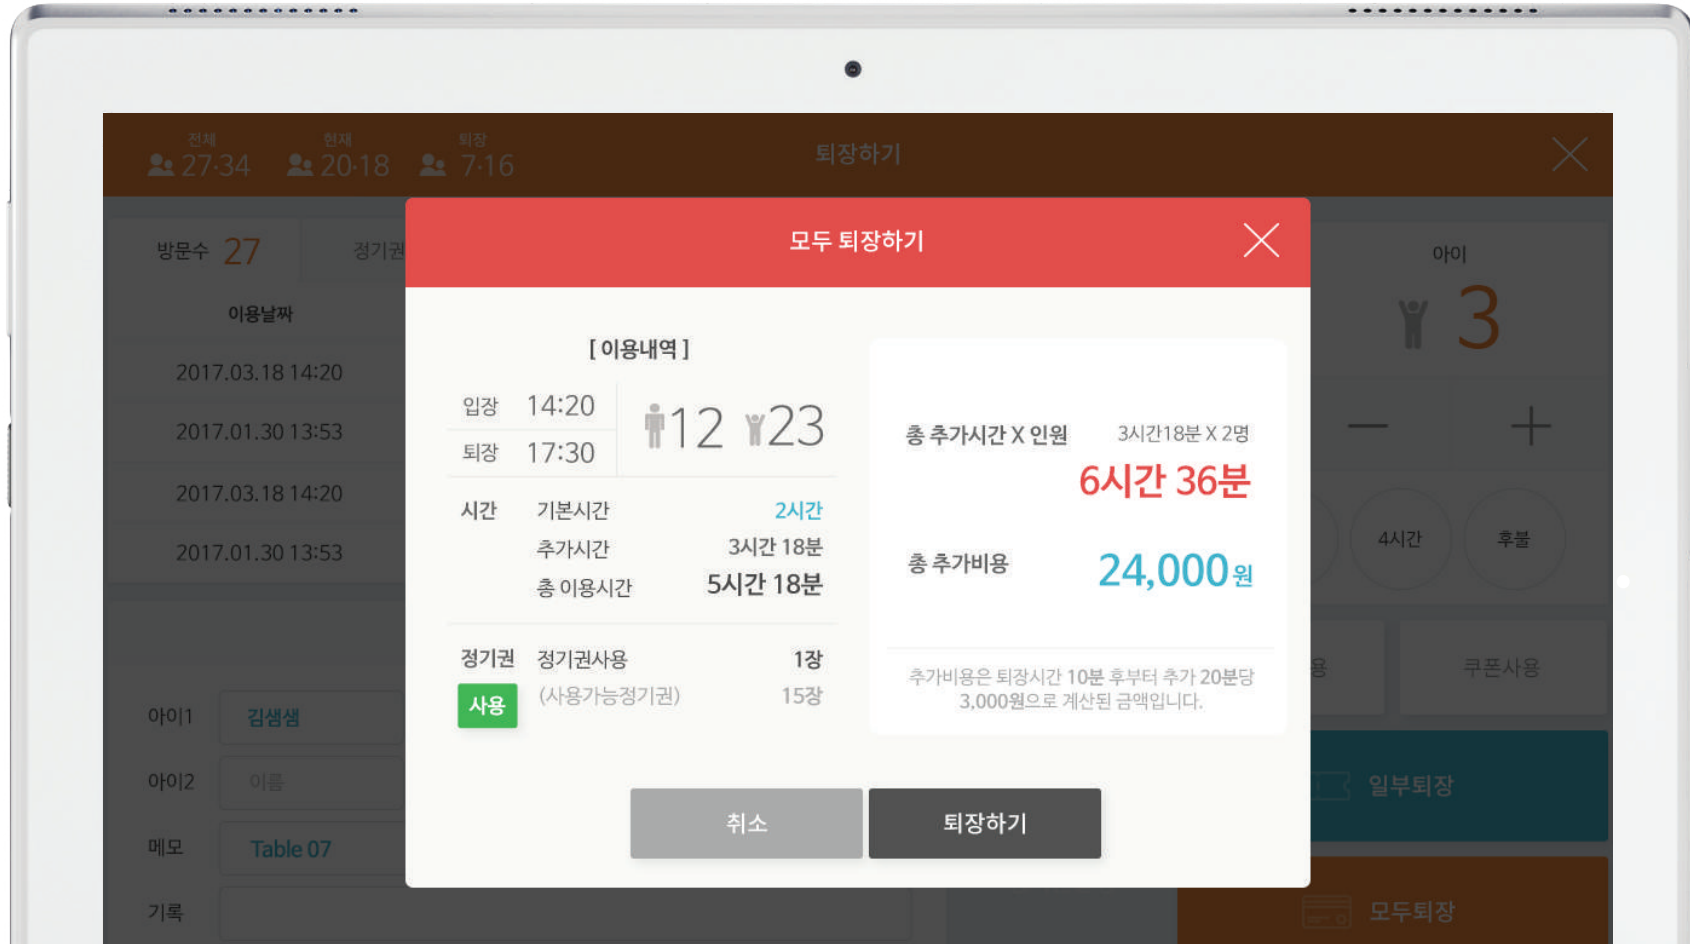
전체 27·34 현재 20·18 퇴장 7·16

퇴장하기

방문수 27 정기권

이용날짜

2017.03.18 14:20
2017.01.30 13:53
2017.03.18 14:20
2017.01.30 13:53

아이1 김샘샘
아이2 이름
메모 Table 07
기록

아이
3

−
+

4시간
후불

쿠폰사용

일부퇴장

모두퇴장

모두 퇴장하기

[ 이용내역 ]

입장 14:20
퇴장 17:30
12 23

시간 기본시간 2시간
추가시간 3시간 18분
총 이용시간 5시간 18분

정기권 정기권사용 1장
사용 (사용가능정기권) 15장

총 추가시간 X 인원 3시간18분 X 2명
6시간 36분

총 추가비용 24,000원

추가비용은 퇴장시간 10분 후부터 추가 20분당 3,000원으로 계산된 금액입니다.

취소
퇴장하기